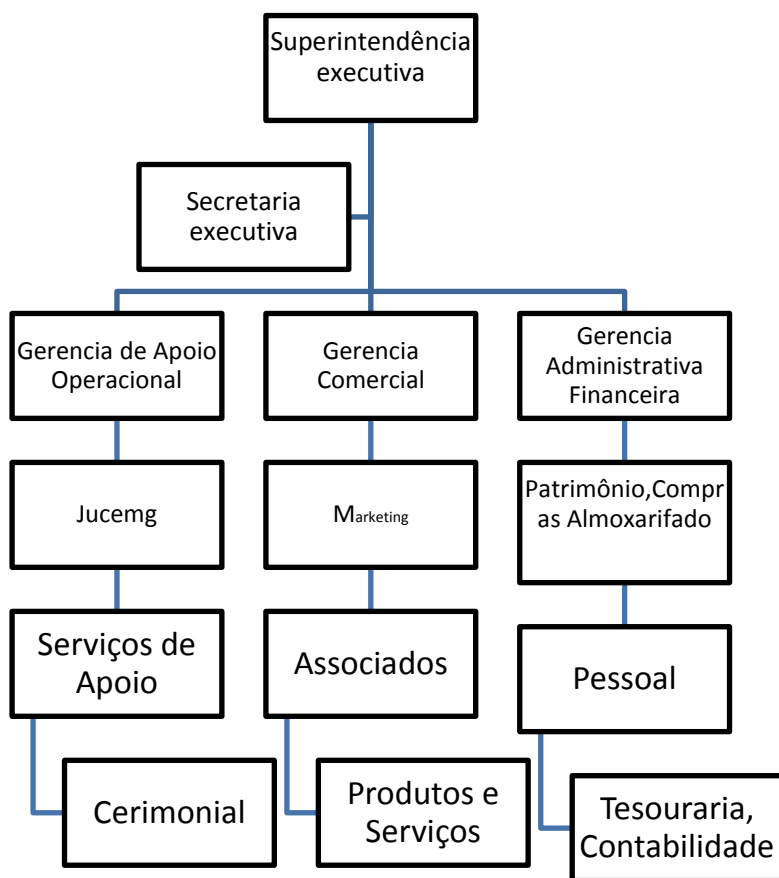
Superintendência executiva

Secretaria executiva

Gerencia de Apoio Operacional

Gerencia Comercial

Gerencia Administrativa Financeira

Jucemg

Marketing

Patrimônio,Compras Almoxarifado

Serviços de Apoio

Associados

Pessoal

Cerimonial

Produtos e Serviços

Tesouraria, Contabilidade